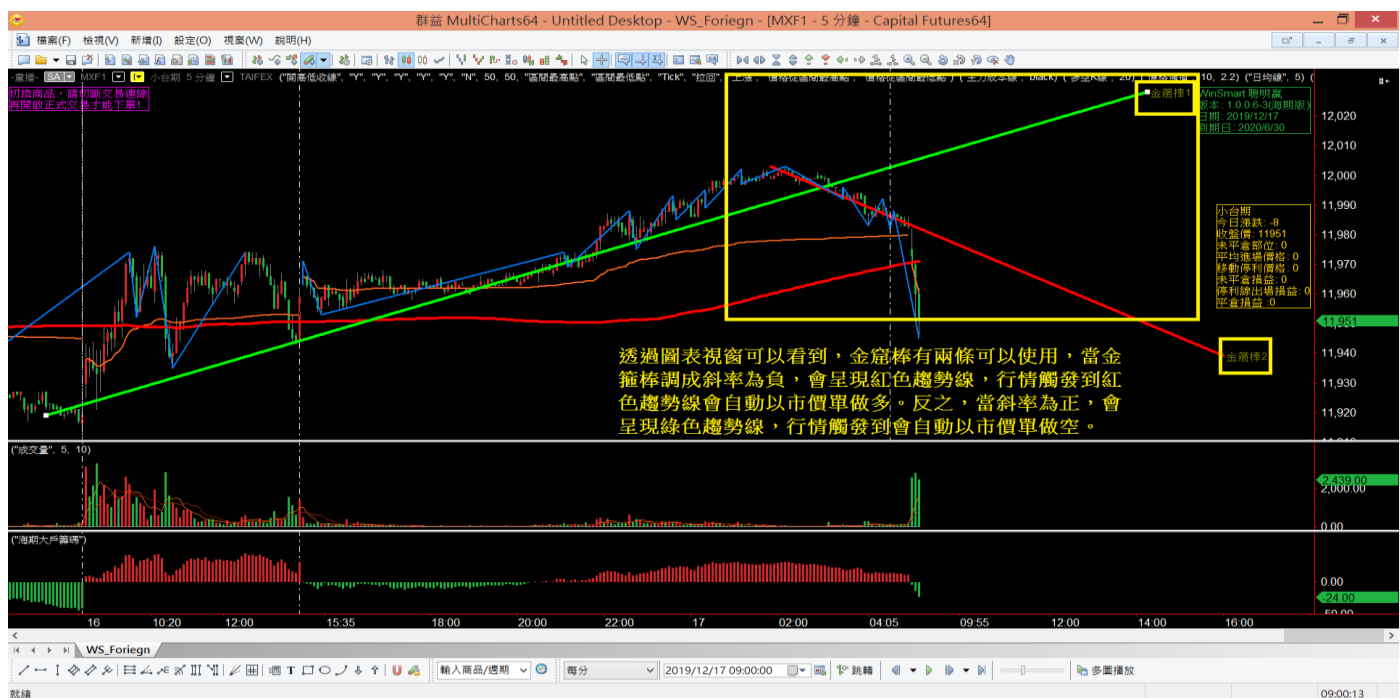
群益 MultiCharts64 - Untitled Desktop - WS_Foriegn - [MXF1 - 5 分鐘 - Capital Futures64]

檔案(F) 檢視(V) 新增(I) 設定(O) 視窗(W) 說明(H)

-重播- SA MXF1 小台期 5 分鐘 TAIFEX ("開高低收線", "Y", "Y", "Y", "Y", "Y", "N", 50, 50, "區間最高點", "區間最低點", "Tick", "拉回", "上漲", "價格從區間最高點", "價格從區間最低點") (主力成本線, black) (多空K線, 20) ([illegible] 10, 2.2) ("日均線", 5)

期指商品，請勿斷交易連線
要開啟正式交易才能下單!

金窟棒1

WinSmart 聰明贏
版本：1.0.0.6-3(海期版)
日期：2019/12/17
到期日：2020/6/30

小台期
今日漲跌：-8
收盤價：11951
未平倉部位：0
平均進場價格：0
移動停利價格：0
停損價格：0
未平倉損益：0
停利線出場損益：0
平倉損益：0

12,020
12,010
12,000
11,990
11,980
11,970
11,960
11,951
11,940
11,930
11,920

金窟棒2

透過圖表視窗可以看到，金窟棒有兩條可以使用，當金窟棒調成斜率為負，會呈現紅色趨勢線，行情觸發到紅色趨勢線會自動以市價單做多。反之，當斜率為正，會呈現綠色趨勢線，行情觸發到會自動以市價單做空。

("成交量", 5, 10)
2,439.00
2,000.00
0.00

("海期大戶籌碼")
0.00
-24.00
-50.00

16 10:20 12:00 15:35 18:00 20:00 22:00 17 02:00 04:05 09:55 12:00 14:00 16:00

WS_Foriegn

輸入商品/週期 每分 2019/12/17 09:00:00 跳轉 多圖播放

就緒 09:00:13